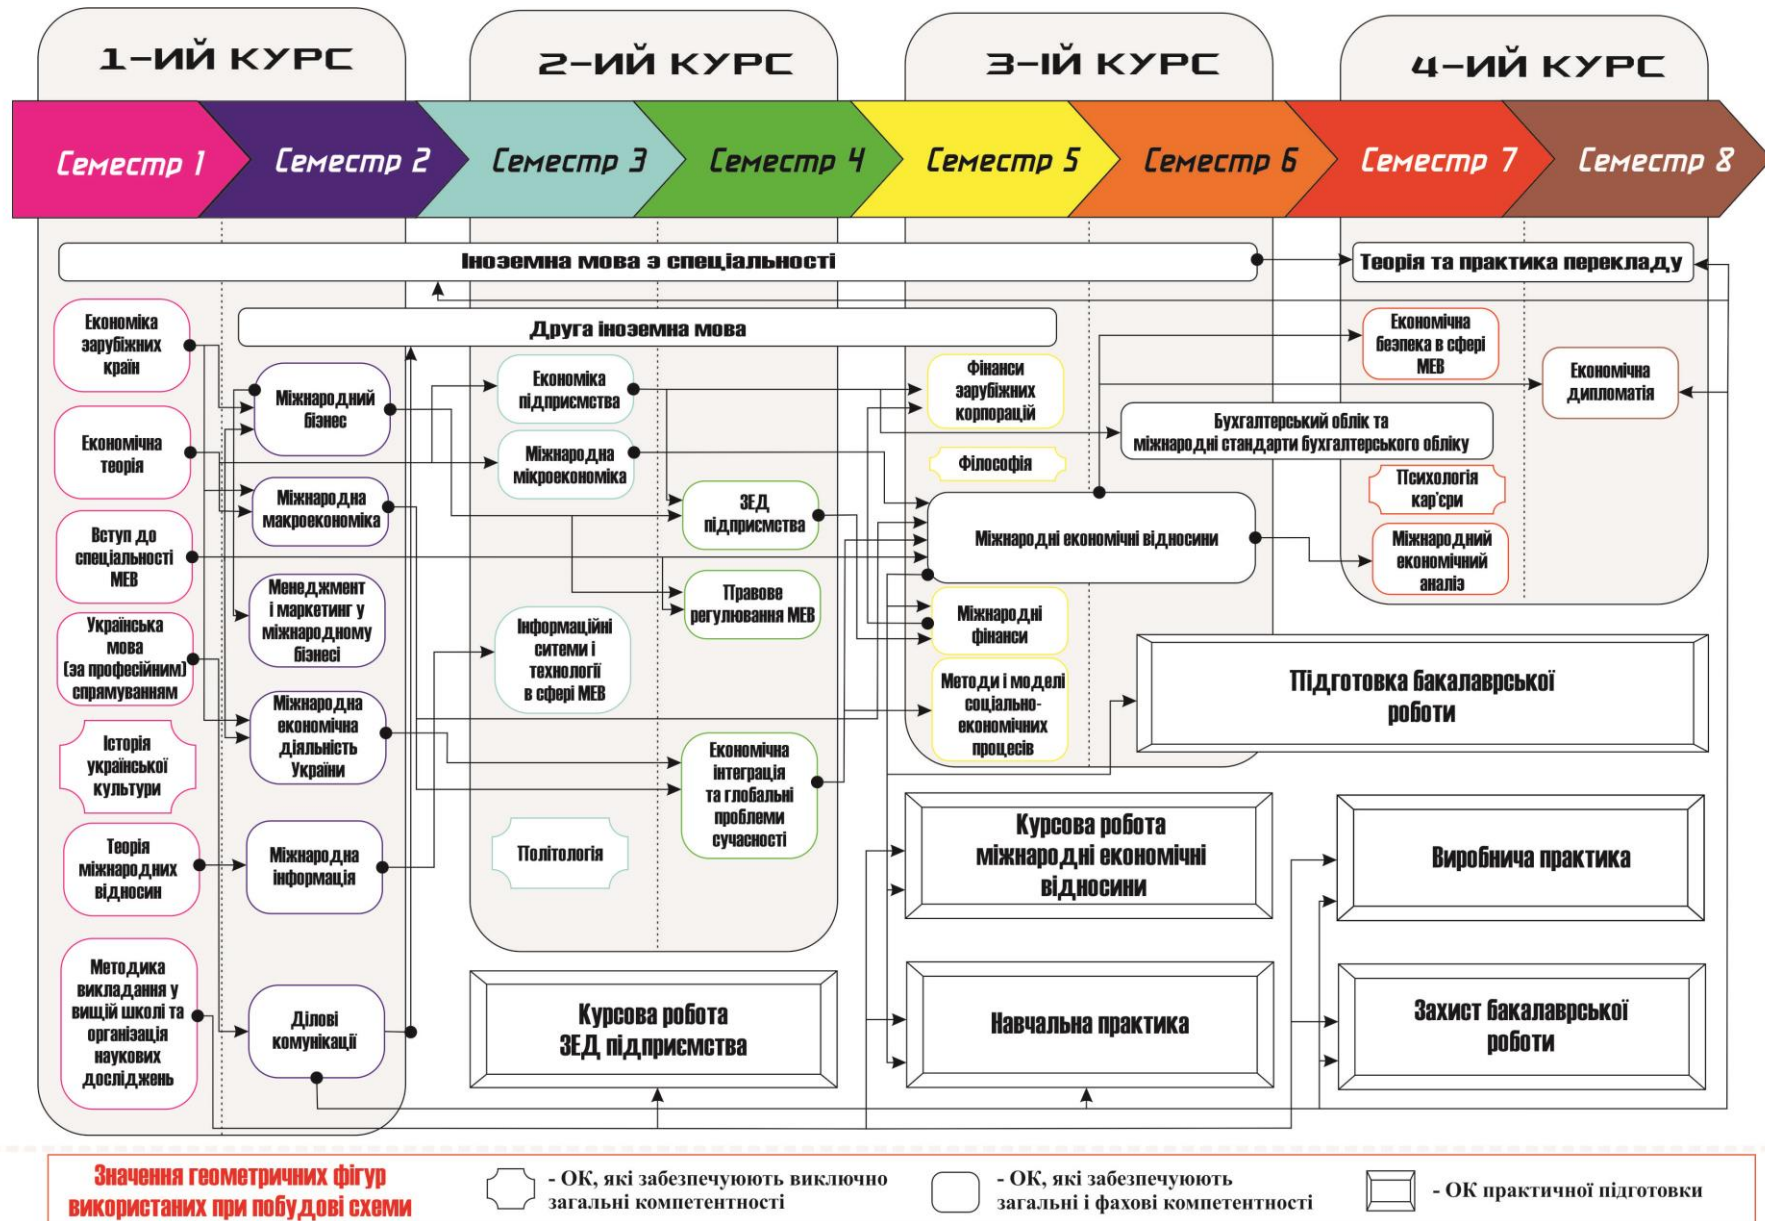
1-ИЙ КУРС

2-ИЙ КУРС

3-ІЙ КУРС

4-ИЙ КУРС

Семестр 1

Семестр 2

Семестр 3

Семестр 4

Семестр 5

Семестр 6

Семестр 7

Семестр 8

Іноземна мова з спеціальності

Теорія та практика перекладу

Друга іноземна мова

Економіка зарубіжних країн

Економічна теорія

Вступ до спеціальності МЕВ

Українська мова (за професійним) спрямуванням

Історія української культури

Теорія міжнародних відносин

Методика викладання у вищій школі та організація наукових досліджень

Міжнародний бізнес

Міжнародна макроекономіка

Менеджмент і маркетинг у міжнародному бізнесі

Міжнародна економічна діяльність України

Міжнародна інформація

Ділові комунікації

Економіка підприємства

Міжнародна мікроекономіка

ЗЕД підприємства

Правове регулювання МЕВ

Інформаційні ситеми і технології в сфері МЕВ

Економічна інтеграція та глобальні проблеми сучасності

Політологія

Фінанси зарубіжних корпорацій

Філософія

Міжнародні економічні відносини

Міжнародні фінанси

Методи і моделі соціально-економічних процесів

Бухгалтерський облік та міжнародні стандарти бухгалтерського обліку

Економічна безпека в сфері МЕВ

Економічна дипломатія

Психологія кар'єри

Міжнародний економічний аналіз

Підготовка бакалаврської роботи

Курсова робота міжнародні економічні відносини

Виробнича практика

Курсова робота ЗЕД підприємства

Навчальна практика

Захист бакалаврської роботи

Значення геометричних фігур використаних при побудові схеми

- ОК, які забезпечують виключно загальні компетентності

- ОК, які забезпечують загальні і фахові компетентності

- ОК практичної підготовки